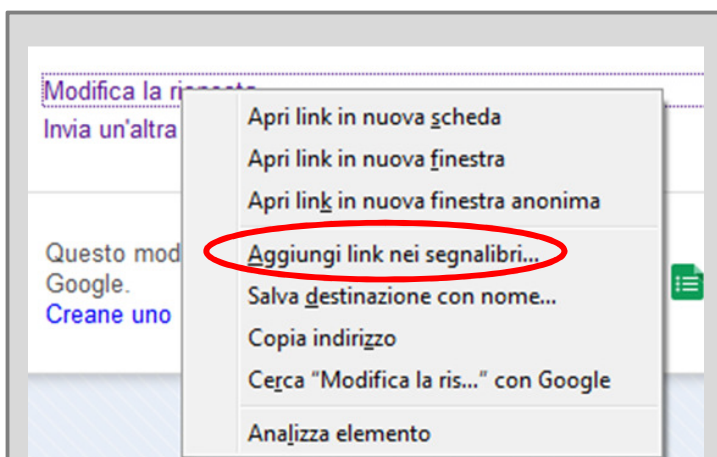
Modifica la ri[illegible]
Invia un'altra

Questo mod
Google.
Creane uno

Apri link in nuova scheda
Apri link in nuova finestra
Apri link in nuova finestra anonima
Aggiungi link nei segnalibri...
Salva destinazione con nome...
Copia indirizzo
Cerca "Modifica la ris..." con Google
Analizza elemento